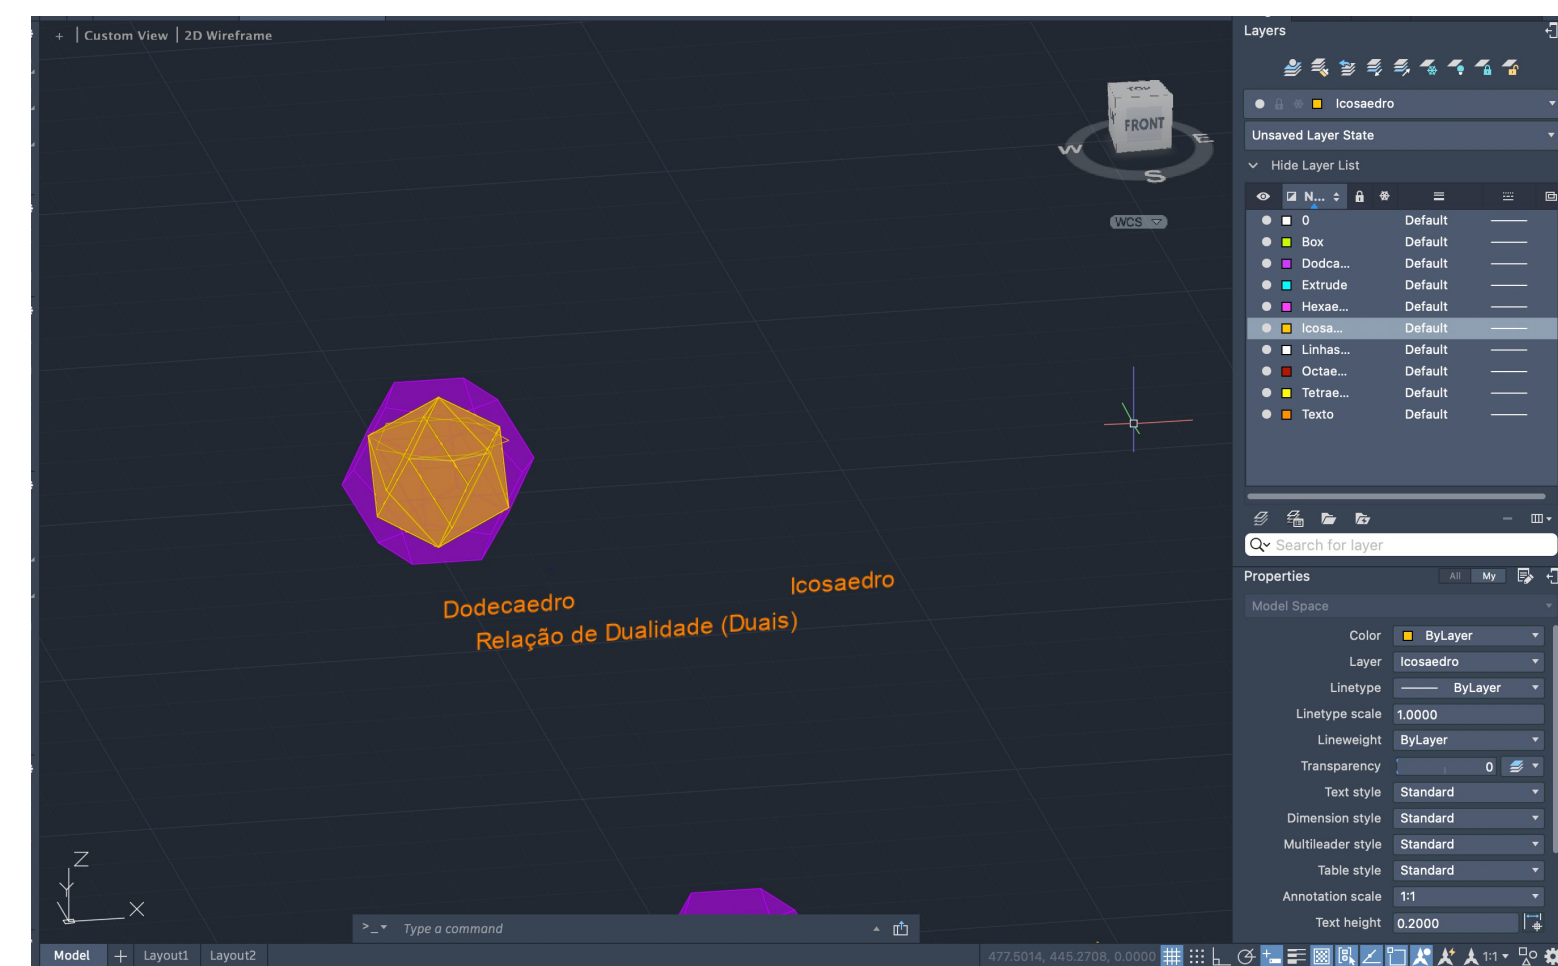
+ | Custom View | 2D Wireframe

TOP
FRONT
W
E
S
WCS

Dodecaedro
Icosaedro
Relação de Dualidade (Duais)

Z
Y
X

>_ Type a command

Model + Layout1 Layout2

477.5014, 445.2708, 0.0000

1:1

Layers

Icosaedro
Unsaved Layer State
Hide Layer List

| N... | | | |
|---|---|---|---|
| 0 | Default | | |
| Box | Default | | |
| Dodca... | Default | | |
| Extrude | Default | | |
| Hexae... | Default | | |
| Icosa... | Default | | |
| Linhas... | Default | | |
| Octae... | Default | | |
| Tetrae... | Default | | |
| Texto | Default | | |

Search for layer

Properties
All My
Model Space

| | |
|---|---|
| Color | ByLayer |
| Layer | Icosaedro |
| Linetype | ByLayer |
| Linetype scale | 1.0000 |
| Lineweight | ByLayer |
| Transparency | 0 |
| Text style | Standard |
| Dimension style | Standard |
| Multileader style | Standard |
| Table style | Standard |
| Annotation scale | 1:1 |
| Text height | 0.2000 |